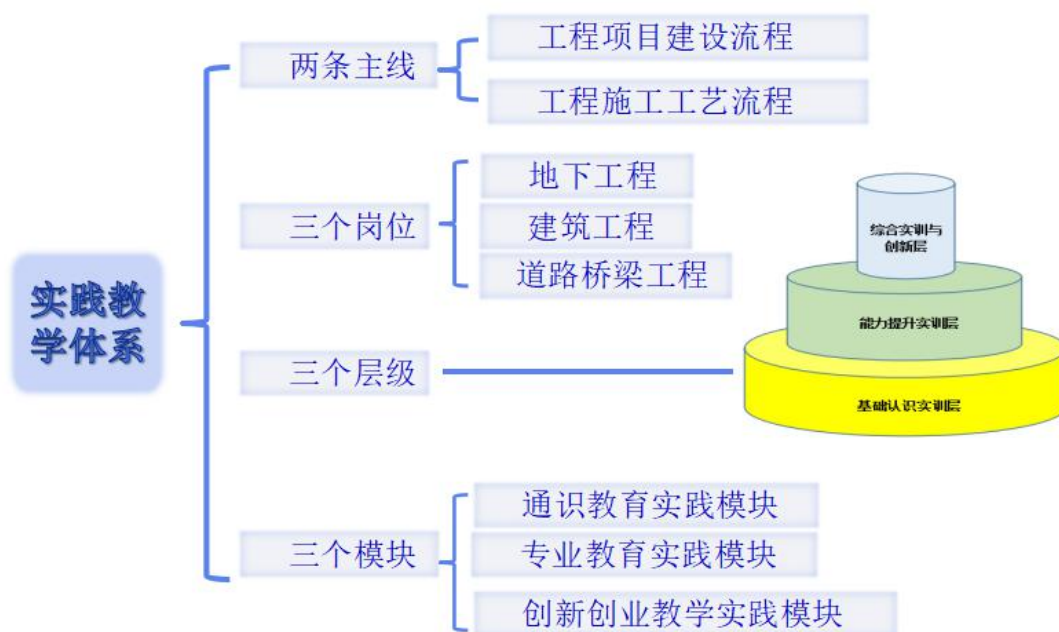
实践教学体系

两条主线
工程项目建设流程
工程施工工艺流程

三个岗位
地下工程
建筑工程
道路桥梁工程

三个层级
综合实训与创新层
能力提升实训层
基础认识实训层

三个模块
通识教育实践模块
专业教育实践模块
创新创业教学实践模块